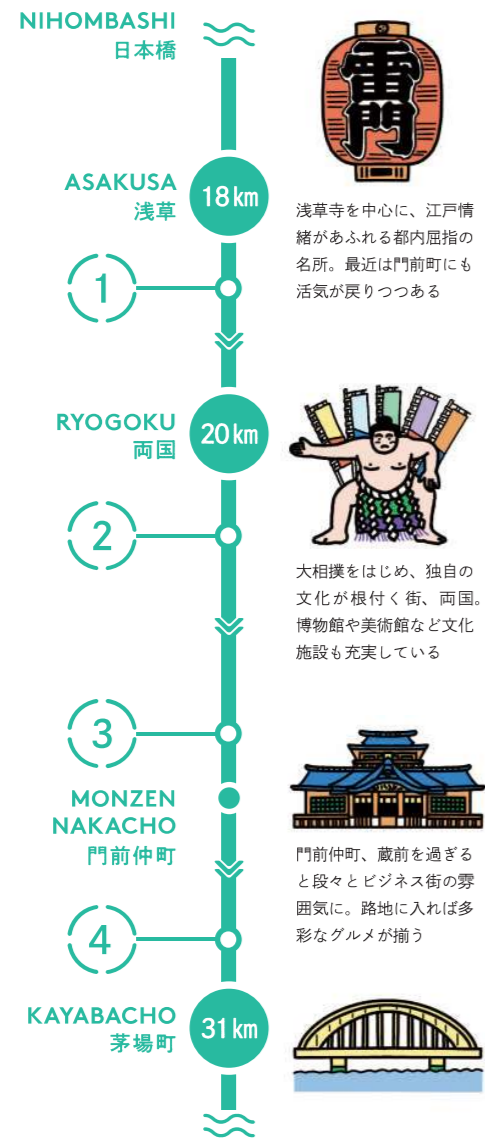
NIHOMBASHI
日本橋

雷門

ASAKUSA
浅草
18㎞

浅草寺を中心に、江戸情緒があふれる都内屈指の名所。最近は門前町にも活気が戻りつつある

1

RYOGOKU
両国
20㎞

2

大相撲をはじめ、独自の文化が根付く街、両国。博物館や美術館など文化施設も充実している

3

MONZEN NAKACHO
門前仲町

門前仲町、蔵前を過ぎると段々とビジネス街の雰囲気に。路地に入れば多彩なグルメが揃う

4

KAYABACHO
茅場町
31㎞